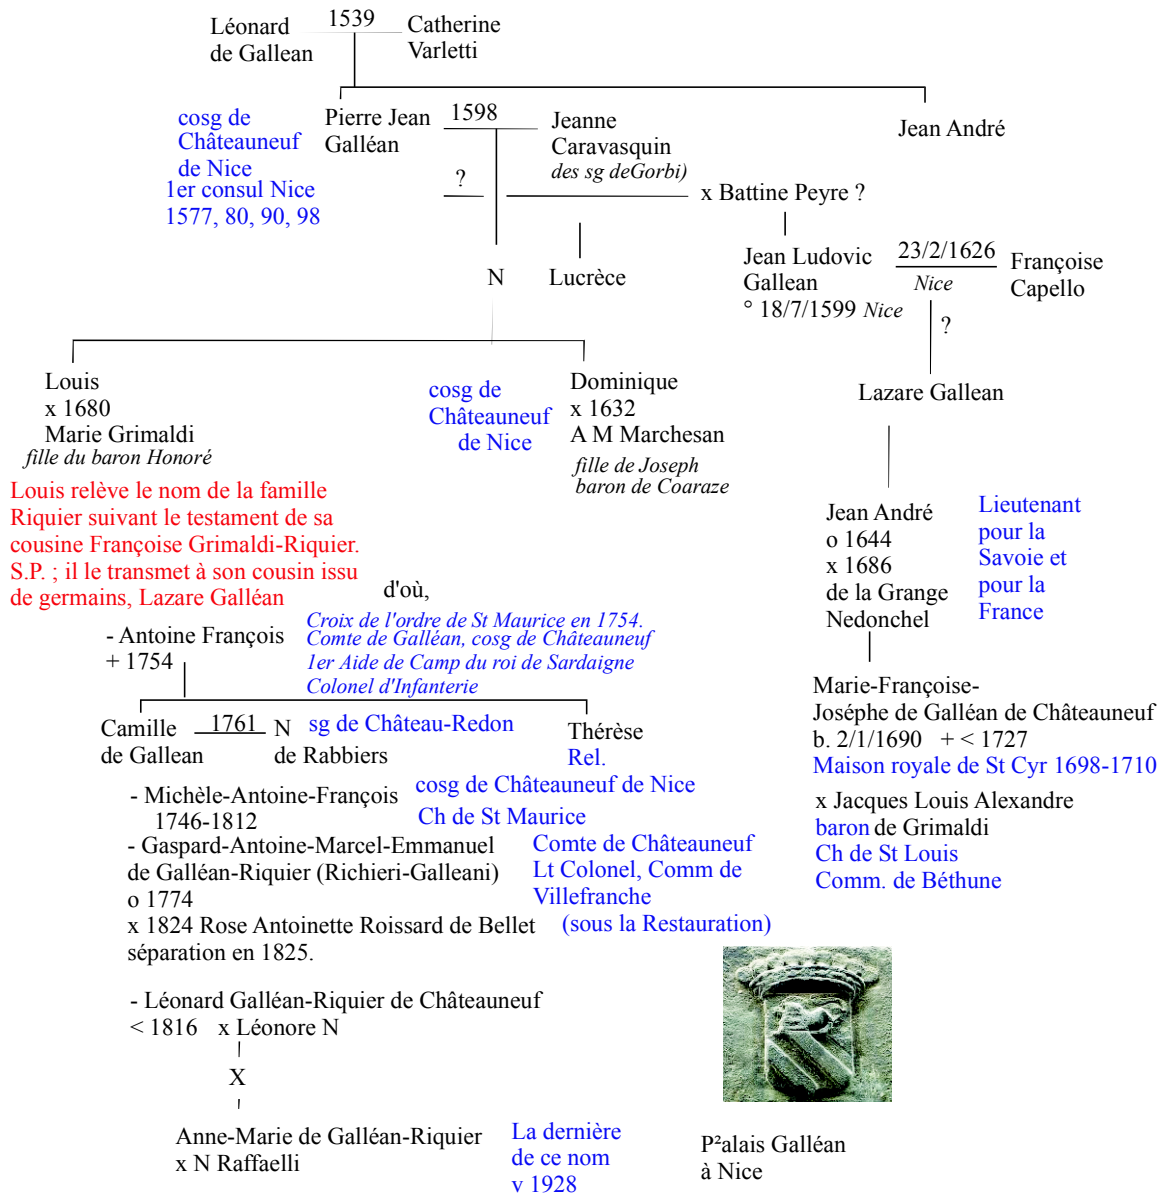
Léonard de Gallean 1539 Catherine Varletti

cosg de Châteauneuf de Nice
1er consul Nice
1577, 80, 90, 98

Pierre Jean Galléan 1598 Jeanne Caravasquin
des sg deGorbi)

Jean André

?

x Battine Peyre ?

N

Lucrèce

Jean Ludovic Gallean
° 18/7/1599 Nice

23/2/1626
Nice

Françoise Capello

?

Lazare Gallean

Louis
x 1680
Marie Grimaldi
fille du baron Honoré

cosg de Châteauneuf de Nice

Dominique
x 1632
A M Marchesan
fille de Joseph baron de Coaraze

Louis relève le nom de la famille Riquier suivant le testament de sa cousine Françoise Grimaldi-Riquier. S.P. ; il le transmet à son cousin issu de germains, Lazare Galléan

d'où,

- Antoine François
+ 1754

Croix de l'ordre de St Maurice en 1754.
Comte de Galléan, cosg de Châteauneuf
1er Aide de Camp du roi de Sardaigne
Colonel d'Infanterie

Jean André
o 1644
x 1686
de la Grange Nedonchel

Lieutenant pour la Savoie et pour la France

Marie-Françoise-Joséphe de Galléan de Châteauneuf
b. 2/1/1690 + < 1727
Maison royale de St Cyr 1698-1710

x Jacques Louis Alexandre
baron de Grimaldi
Ch de St Louis
Comm. de Béthune

Camille de Gallean 1761 N de Rabbiers

sg de Château-Redon

Thérèse
Rel.

- Michèle-Antoine-François
1746-1812

cosg de Châteauneuf de Nice
Ch de St Maurice

- Gaspard-Antoine-Marcel-Emmanuel de Galléan-Riquier (Richieri-Galleani)
o 1774
x 1824 Rose Antoinette Roissard de Bellet
séparation en 1825.

Comte de Châteauneuf
Lt Colonel, Comm de Villefranche
(sous la Restauration)

- Léonard Galléan-Riquier de Châteauneuf
< 1816 x Léonore N

X

Anne-Marie de Galléan-Riquier
x N Raffaelli

La dernière de ce nom
v 1928

P²alais Galléan
à Nice